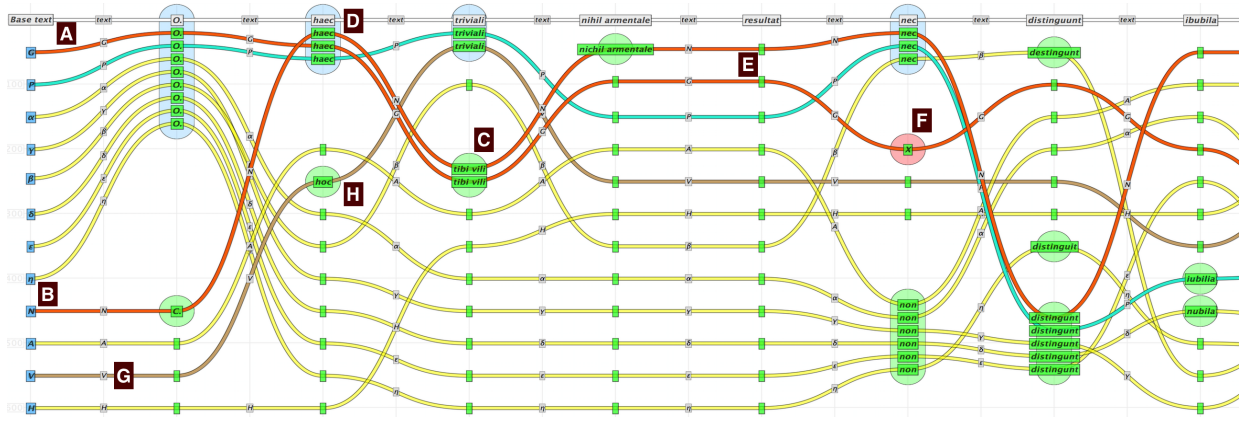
Base text | text | O. | text | haec | text | triviali | text | nihil armentale | text | resultat | text | nec | text | distinguunt | text | ibubila

A B C D E F G H

G
P
α
γ
β
δ
ε
η
N
A
V
H

O.
O.
O.
O.
O.
O.
O.
O.
O.
C.

haec
haec
haec
hoc

triviali
triviali
tibi vili
tibi vili

nichil armentale

nec
nec
nec
X
non
non
non
non
non
non

destingunt
distinguit
distinguunt
distinguunt
distinguunt
distinguunt
distinguunt

iubilia
nubila